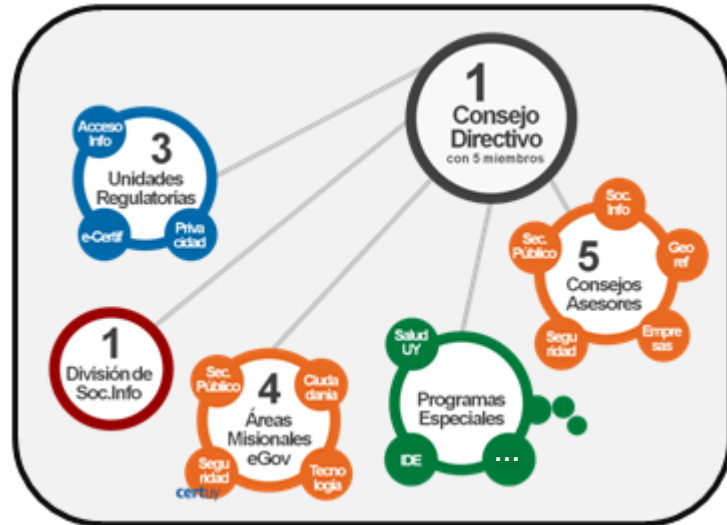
1
Consejo Directivo
con 5 miembros

Acceso Info
3
Unidades Regulatorias
e-Certif
Privacidad

Soc. Info
Sec. Público
Geo ref
5
Consejos Asesores
Seguridad
Empresas

1
División de Soc.Info

Sec. Público
Ciudadania
4
Áreas Misionales eGov
Seguridad
Tecnologia
certuy

Salud UY
Programas Especiales
IDE
...